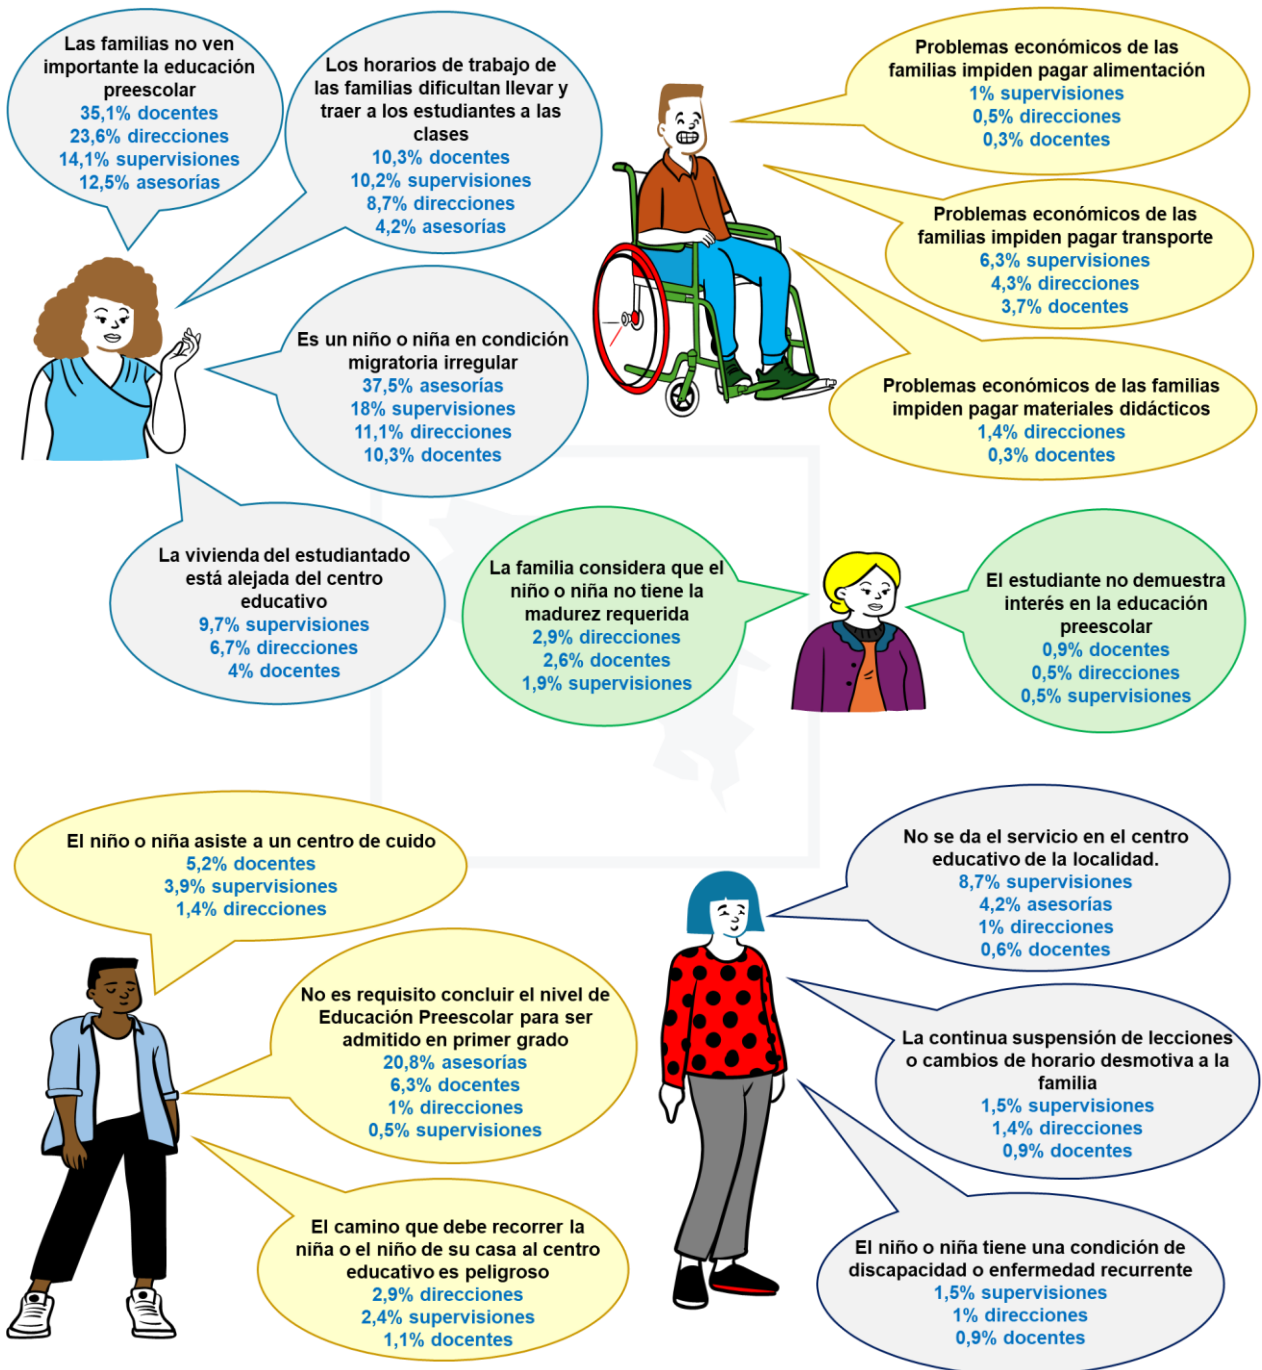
Las familias no ven importante la educación preescolar
35,1% docentes
23,6% direcciones
14,1% supervisiones
12,5% asesorías

Los horarios de trabajo de las familias dificultan llevar y traer a los estudiantes a las clases
10,3% docentes
10,2% supervisiones
8,7% direcciones
4,2% asesorías

Problemas económicos de las familias impiden pagar alimentación
1% supervisiones
0,5% direcciones
0,3% docentes

Problemas económicos de las familias impiden pagar transporte
6,3% supervisiones
4,3% direcciones
3,7% docentes

Es un niño o niña en condición migratoria irregular
37,5% asesorías
18% supervisiones
11,1% direcciones
10,3% docentes

Problemas económicos de las familias impiden pagar materiales didácticos
1,4% direcciones
0,3% docentes

La vivienda del estudiantado está alejada del centro educativo
9,7% supervisiones
6,7% direcciones
4% docentes

La familia considera que el niño o niña no tiene la madurez requerida
2,9% direcciones
2,6% docentes
1,9% supervisiones

El estudiante no demuestra interés en la educación preescolar
0,9% docentes
0,5% direcciones
0,5% supervisiones

El niño o niña asiste a un centro de cuido
5,2% docentes
3,9% supervisiones
1,4% direcciones

No se da el servicio en el centro educativo de la localidad.
8,7% supervisiones
4,2% asesorías
1% direcciones
0,6% docentes

No es requisito concluir el nivel de Educación Preescolar para ser admitido en primer grado
20,8% asesorías
6,3% docentes
1% direcciones
0,5% supervisiones

La continua suspensión de lecciones o cambios de horario desmotiva a la familia
1,5% supervisiones
1,4% direcciones
0,9% docentes

El camino que debe recorrer la niña o el niño de su casa al centro educativo es peligroso
2,9% direcciones
2,4% supervisiones
1,1% docentes

El niño o niña tiene una condición de discapacidad o enfermedad recurrente
1,5% supervisiones
1% direcciones
0,9% docentes